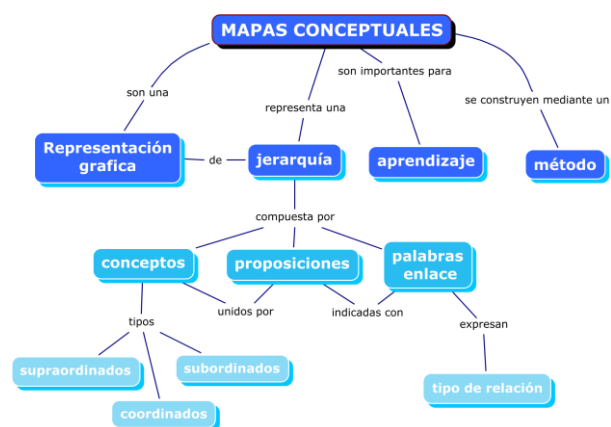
MAPAS CONCEPTUALES

son una

representa una

son importantes para

se construyen mediante un

Representación grafica

de

jerarquía

aprendizaje

método

compuesta por

conceptos

proposiciones

palabras enlace

tipos

unidos por

indicadas con

expresan

supraordinados

subordinados

coordinados

tipo de relación